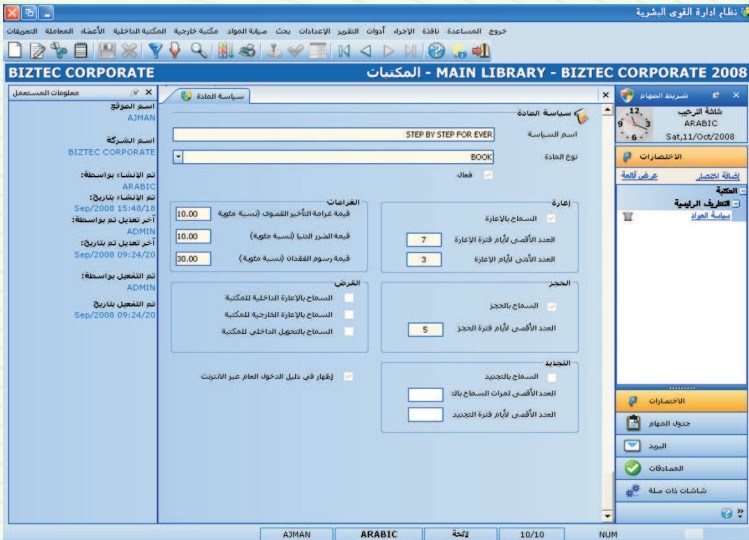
نظام ادارة القوى البشرية

خروج المساعدة نافذة الإجراء أدوات التقرير الإعدادات بحث صيانة المواد مكتبة خارجية المكتبة الداخلية الأعضاء المعاملة التعريفات

BIZTEC CORPORATE
المكتبات - MAIN LIBRARY - BIZTEC CORPORATE 2008

شريط المهام
شاشة الترحيب
ARABIC
Sat,11/Oct/2008

الاختصارات
إضافة اختصار
عرض قائمة
المكتبة
التعريف الرئيسية
سياسة المواد

سياسة المادة

سياسة المادة
اسم السياسة STEP BY STEP FOR EVER
نوع المادة BOOK
فعال

إعارة
السماح بالإعارة
العدد الأقصى لأيام فترة الإعارة 7
العدد الأدنى لأيام الإعارة 3

الغرامات
قيمة غرامة التأخير القصوى (نسبة مئوية) 10.00
قيمة الضرر الدنيا (نسبة مئوية) 10.00
قيمة رسوم الفقدان (نسبة مئوية) 30.00

الحجز
السماح بالحجز
العدد الأقصى لأيام فترة الحجز 5

القرض
السماح بالإعارة الداخلية للمكتبة
السماح بالإعارة الخارجية للمكتبة
السماح بالتحويل الداخلي للمكتبة

التجديد
السماح بالتجديد
العدد الأقصى لمرات السماح بالك
العدد الأقصى لأيام فترة التجديد

إظهار في دليل الدخول العام عبر الانترنت

معلومات المستعمل
اسم الموقع
AJMAN
اسم الشركة
BIZTEC CORPORATE
تم الإنشاء بواسطة:
ARABIC
تم الإنشاء بتاريخ:
Sep/2008 15:48/18
آخر تعديل تم بواسطة:
ADMIN
آخر تعديل تم بتاريخ:
Sep/2008 09:24:20
تم التفعيل بواسطة:
ADMIN
تم التفعيل بتاريخ
Sep/2008 09:24/20

الاختصارات
جدول المهام
البريد
المصادقات
شاشات ذات صلة

AJMAN | ARABIC | لائحة | 10/10 | NUM